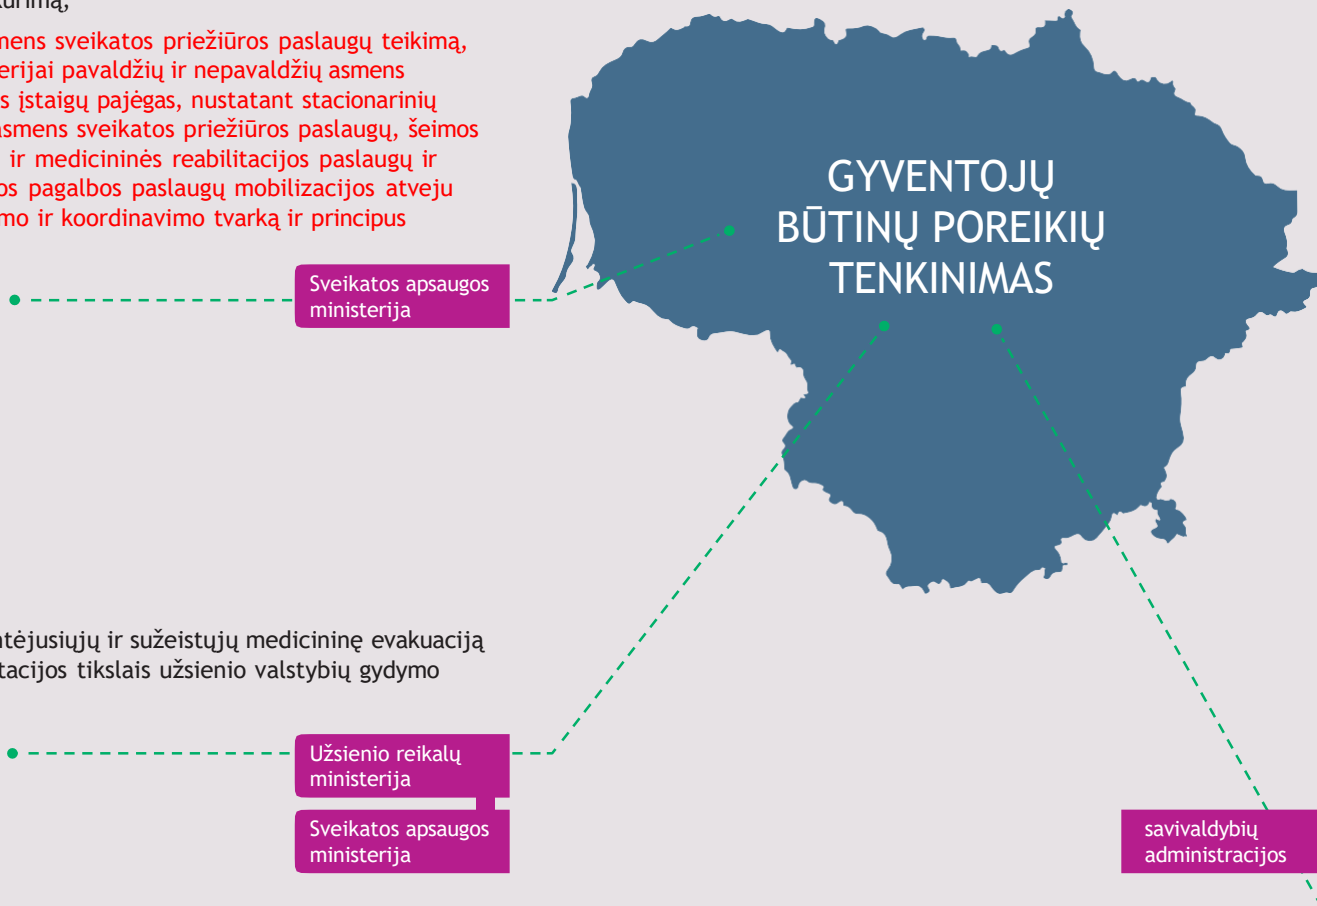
kūrimą;

mens sveikatos priežiūros paslaugų teikimą, erijai pavaldžių ir nepavaldžių asmens s įstaigų pajėgas, nustatant stacionarinių asmens sveikatos priežiūros paslaugų, šeimos ir medicininės reabilitacijos paslaugų ir os pagalbos paslaugų mobilizacijos atveju mo ir koordinavimo tvarką ir principus

GYVENTOJŲ BŪTINŲ POREIKIŲ TENKINIMAS

Sveikatos apsaugos ministerija

ntėjusiųjų ir sužeistųjų medicininę evakuaciją tacijos tikslais užsienio valstybių gydymo

Užsienio reikalų ministerija

Sveikatos apsaugos ministerija

savivaldybių administracijos